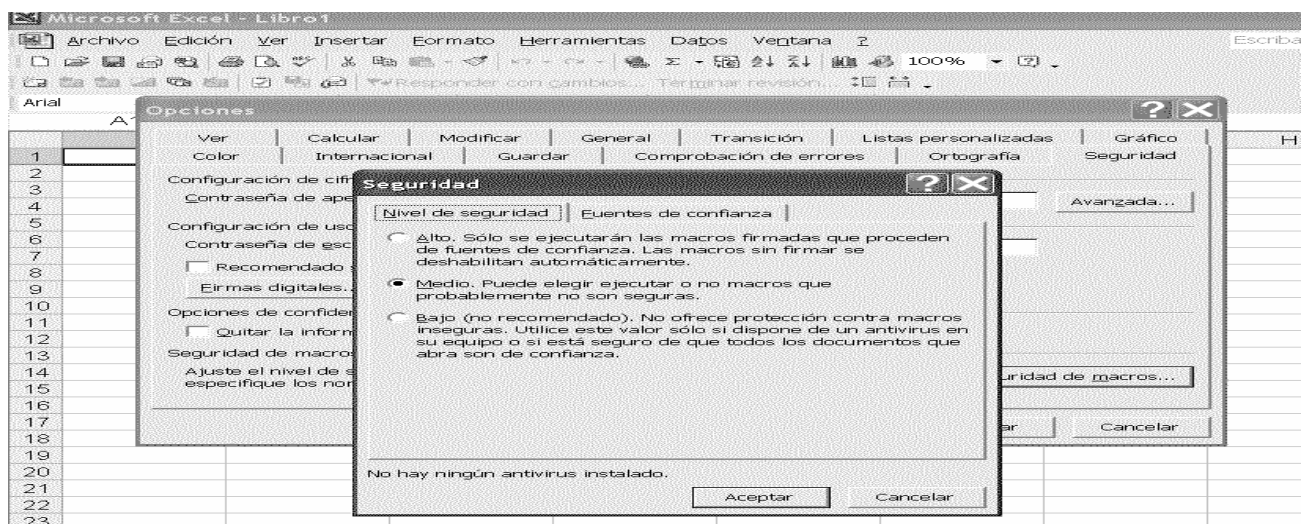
Microsoft Excel - Libro1

Archivo Edición Ver Insertar Formato Herramientas Datos Ventana ?

Escriba

100%

Responder con cambios... Terminar revisión...

Arial

A1

Opciones

Ver | Calcular | Modificar | General | Transición | Listas personalizadas | Gráfico
Color | Internacional | Guardar | Comprobación de errores | Ortografía | Seguridad

Configuración de cif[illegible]
Contraseña de ape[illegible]

Avanzada...

Configuración de uso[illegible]
Contraseña de esc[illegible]
Recomendado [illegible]
Firmas digitales...

Opciones de confider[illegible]
Quitar la inform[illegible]

Seguridad de macros
Ajuste el nivel de s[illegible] especifique los nor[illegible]

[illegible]uridad de macros...

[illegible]r
Cancelar

Seguridad

Nivel de seguridad | Fuentes de confianza

Alto. Sólo se ejecutarán las macros firmadas que proceden de fuentes de confianza. Las macros sin firmar se deshabilitan automáticamente.

Medio. Puede elegir ejecutar o no macros que probablemente no son seguras.

Bajo (no recomendado). No ofrece protección contra macros inseguras. Utilice este valor sólo si dispone de un antivirus en su equipo o si está seguro de que todos los documentos que abra son de confianza.

No hay ningún antivirus instalado.

Aceptar
Cancelar

1
2
3
4
5
6
7
8
9
10
11
12
13
14
15
16
17
18
19
20
21
22
23

H